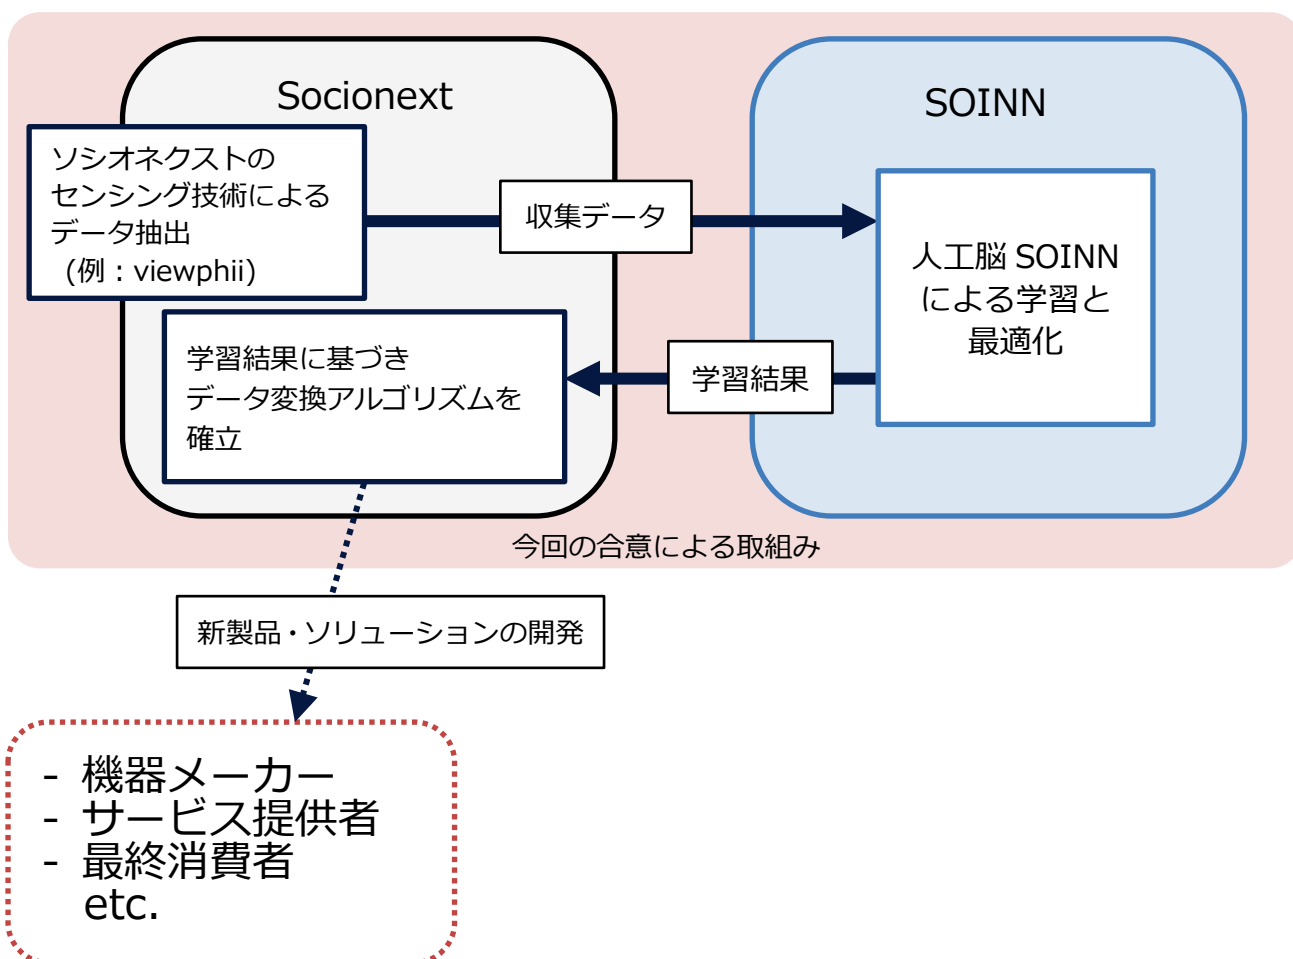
Socionext

SOINN

ソシオネクストのセンシング技術によるデータ抽出
（例：viewphii）

収集データ

人工脳 SOINN による学習と最適化

学習結果に基づきデータ変換アルゴリズムを確立

学習結果

今回の合意による取組み

新製品・ソリューションの開発

- 機器メーカー
- サービス提供者
- 最終消費者
etc.